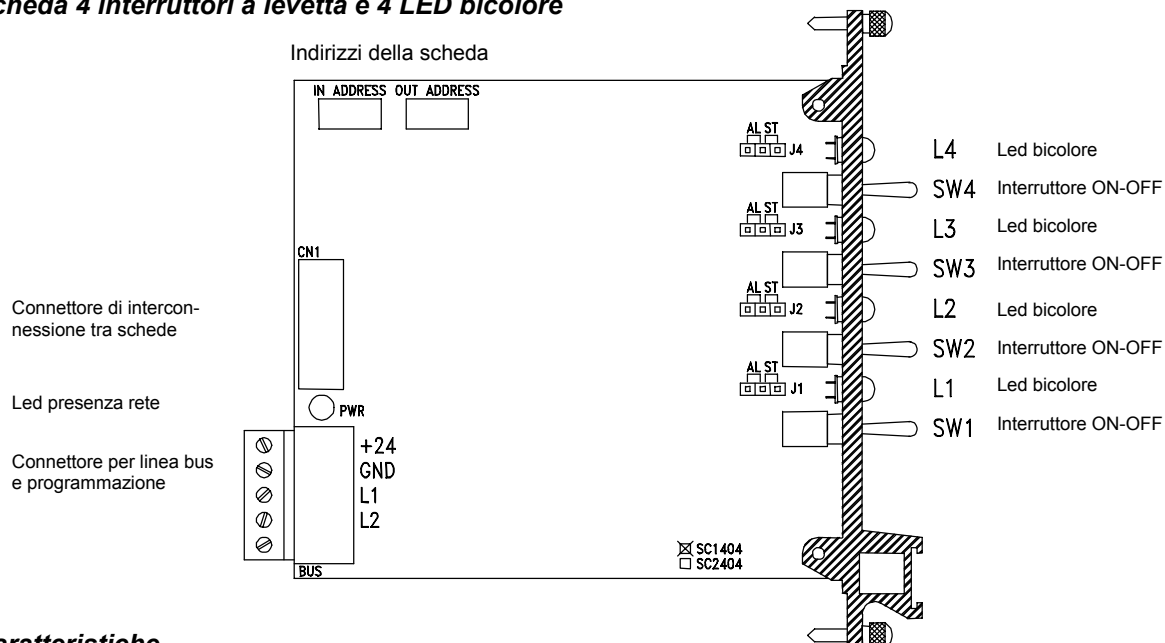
Scheda 4 interruttori a levetta e 4 LED bicolore

Indirizzi della scheda

IN ADDRESS OUT ADDRESS

AL ST J4

L4 Led bicolore

SW4 Interruttore ON-OFF

AL ST J3

L3 Led bicolore

SW3 Interruttore ON-OFF

CN1

AL ST J2

L2 Led bicolore

SW2 Interruttore ON-OFF

AL ST J1

L1 Led bicolore

SW1 Interruttore ON-OFF

Connettore di interconnessione tra schede

Led presenza rete

PWR

Connettore per linea bus e programmazione

+24
GND
L1
L2

BUS

☒ SC1404
☐ SC2404

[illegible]aratteristiche